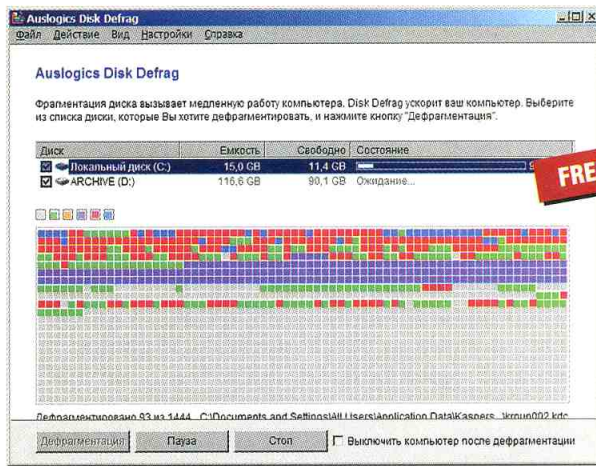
Auslogics Disk Defrag

Файл Действие Вид Настройки Справка

Auslogics Disk Defrag

Фрагментация диска вызывает медленную работу компьютера. Disk Defrag ускорит ваш компьютер. Выберите из списка диски, которые Вы хотите дефрагментировать, и нажмите кнопку "Дефрагментация".

| Диск | Емкость | Свободно | Состояние |
|---|---|---|---|
| Локальный диск (C:) | 15,0 GB | 11,4 GB | |
| ARCHIVE (D:) | 116,6 GB | 90,1 GB | Ожидание... |

FREE

Дефрагментировано 93 из 1444 C:\Documents and Settings\All Users\Application Data\Kaspers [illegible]kroup002.kdc

Дефрагментация Пауза Стоп Выключить компьютер после дефрагментации